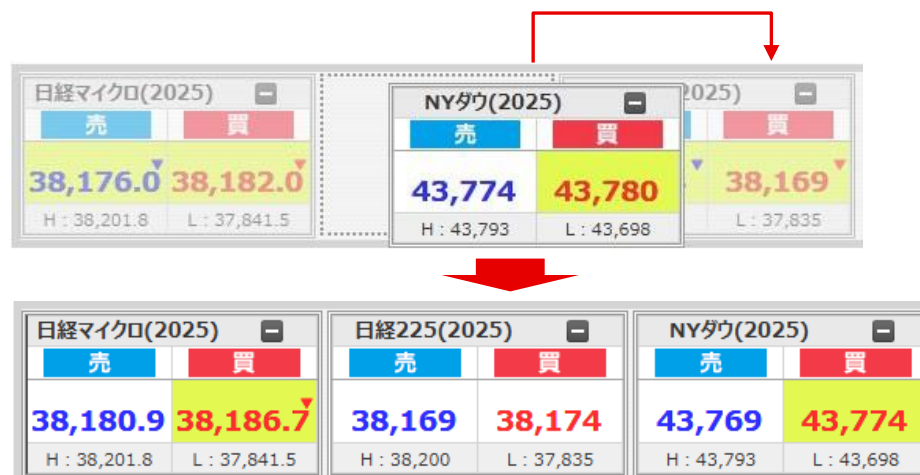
日経マイクロ(2025)
売
買
38,176.0
38,182.0
H : 38,201.8
L : 37,841.5

NYダウ(2025)
売
買
43,774
43,780
H : 43,793
L : 43,698

(2025)
買
38,169
L : 37,835

日経マイクロ(2025)
売
買
38,180.9
38,186.7
H : 38,201.8
L : 37,841.5

日経225(2025)
売
買
38,169
38,174
H : 38,200
L : 37,835

NYダウ(2025)
売
買
43,769
43,774
H : 43,793
L : 43,698